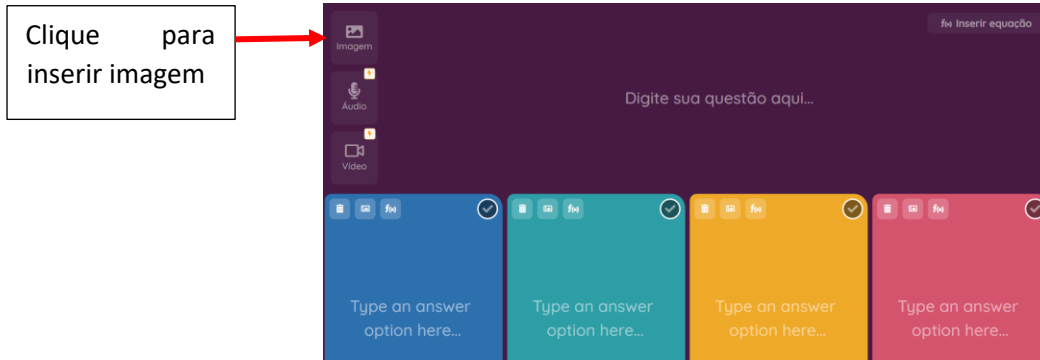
Clique para inserir imagem

Imagem

Áudio

Vídeo

f(x) Inserir equação

Digite sua questão aqui...

Type an answer option here...

Type an answer option here...

Type an answer option here...

Type an answer option here...